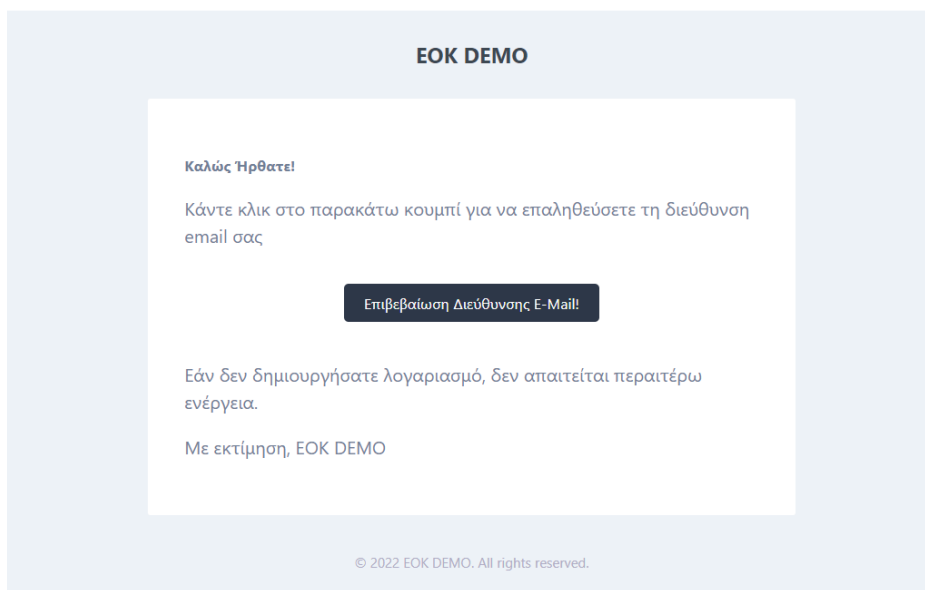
EOK DEMO

Καλώς Ήρθατε!

Κάντε κλικ στο παρακάτω κουμπί για να επαληθεύσετε τη διεύθυνση email σας

Επιβεβαίωση Διεύθυνσης E-Mail!

Εάν δεν δημιουργήσατε λογαριασμό, δεν απαιτείται περαιτέρω ενέργεια.

Με εκτίμηση, EOK DEMO

© 2022 EOK DEMO. All rights reserved.